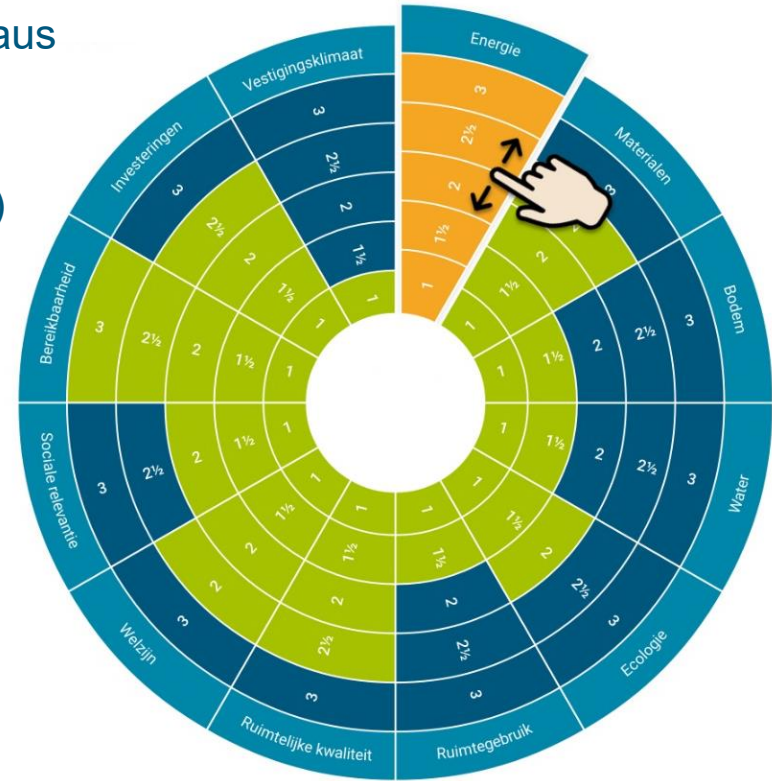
aus

Energie
3
2½
2
1½
1

Materialen
3
2½
2
1½
1

Bodem
3
2½
2
1½
1

Water
3
2½
2
1½
1

Ecologie
3
2½
2
1½
1

Ruimtegebruik
3
2½
2
1½
1

Ruimtelijke kwaliteit
3
2½
2
1½
1

Welzijn
3
2½
2
1½
1

Sociale relevantie
3
2½
2
1½
1

Bereikbaarheid
3
2½
2
1½
1

Investeringen
3
2½
2
1½
1

Vestigingsklimaat
3
2½
2
1½
1